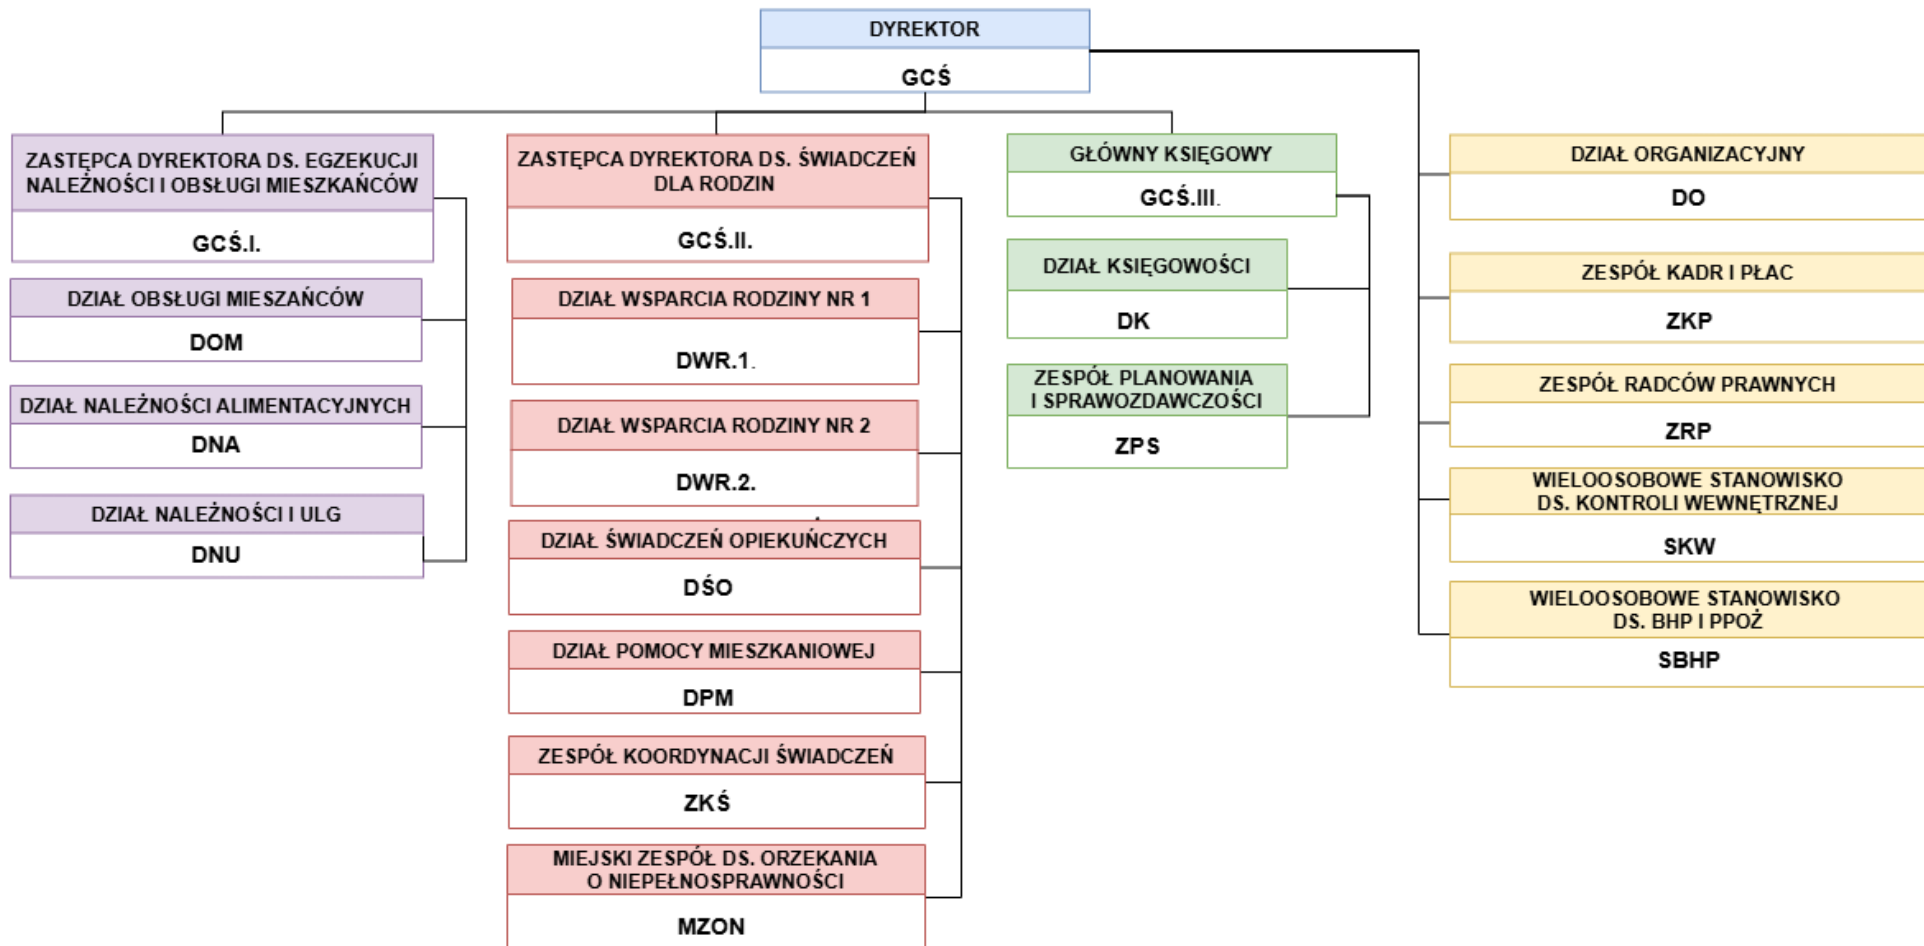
DYREKTOR
GCŚ

ZASTĘPCA DYREKTORA DS. EGZEKUCJI NALEŻNOŚCI I OBSŁUGI MIESZKAŃCÓW
GCŚ.I.

DZIAŁ OBSŁUGI MIESZAŃCÓW
DOM

DZIAŁ NALEŻNOŚCI ALIMENTACYJNYCH
DNA

DZIAŁ NALEŻNOŚCI I ULG
DNU

ZASTĘPCA DYREKTORA DS. ŚWIADCZEŃ DLA RODZIN
GCŚ.II.

DZIAŁ WSPARCIA RODZINY NR 1
DWR.1.

DZIAŁ WSPARCIA RODZINY NR 2
DWR.2.

DZIAŁ ŚWIADCZEŃ OPIEKUŃCZYCH
DŚO

DZIAŁ POMOCY MIESZKANIOWEJ
DPM

ZESPÓŁ KOORDYNACJI ŚWIADCZEŃ
ZKŚ

MIEJSKI ZESPÓŁ DS. ORZEKANIA O NIEPEŁNOSPRAWNOŚCI
MZON

GŁÓWNY KSIĘGOWY
GCŚ.III.

DZIAŁ KSIĘGOWOŚCI
DK

ZESPÓŁ PLANOWANIA I SPRAWOZDAWCZOŚCI
ZPS

DZIAŁ ORGANIZACYJNY
DO

ZESPÓŁ KADR I PŁAC
ZKP

ZESPÓŁ RADCÓW PRAWNYCH
ZRP

WIELOOSOBOWE STANOWISKO DS. KONTROLI WEWNĘTRZNEJ
SKW

WIELOOSOBOWE STANOWISKO DS. BHP I PPOŻ
SBHP